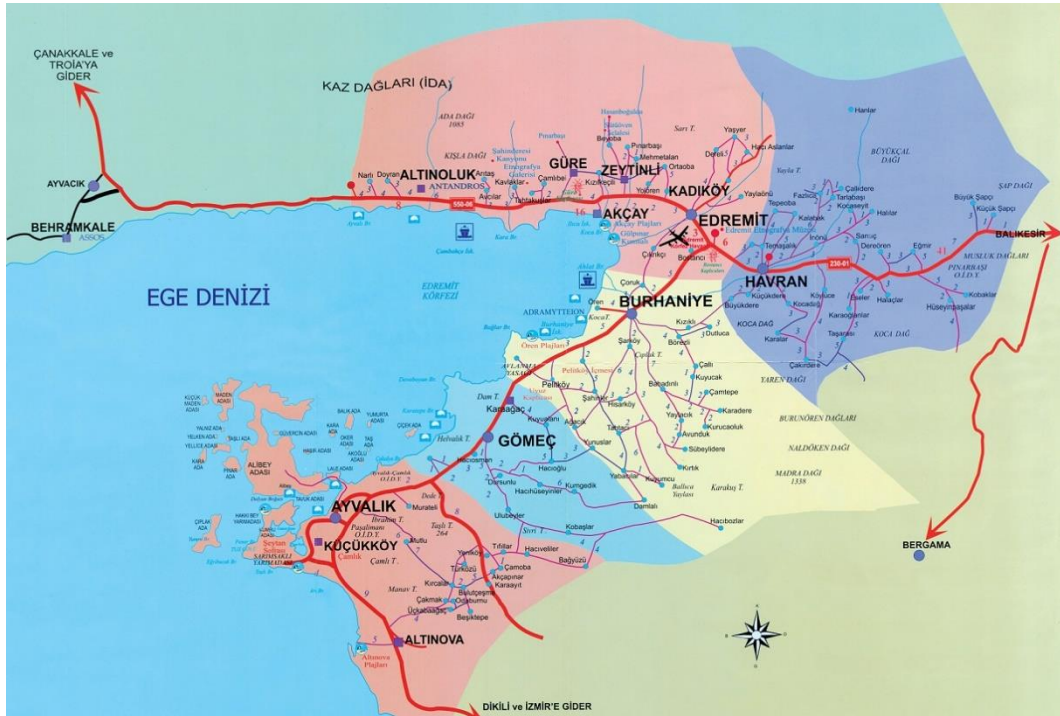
ÇANAKKALE ve TROİA'YA GİDER

KAZ DAĞLARI (İDA)

ADA DAĞI 1085

KIŞLA DAĞI

AYVACIK

BEHRAMKALE

ASSOS

ALTINOLUK

ANTANDROS

Narlı

Doyran

Antaş

Avcılar

Kavlaklar

Tahtakuşlar

Çamlıbel

Pınarbaşı

GÜRE

ZEYTİNLİ

Kızılkeçili

Beyoba

Pınarbaşı

Mehmetalan

Ortaoba

Yolören

Sarı T.

Yaşyer

Hacı Aslanlar

Dereli

KADIKÖY

EDREMİT

Yaylaönü

Tepeoba

Fazlıca

Çalıkdere

Tahtabaşı

Kocaseyit

Kalabak

Halılar

İnönü

Hanlar

BÜYÜKÇAL DAĞI

ŞAP DAĞI

Büyük Şapçı

Küçük Şapçı

BALIKESİR

MUSLUK DAĞLARI

PINARBAŞI O.İ.D.Y.

Eğmir

Dereören

Sarıoğlu

Temaşalık

HAVRAN

Kobaklar

Hüseyinbaşalar

Halaçlar

Büyükdere

Küçükdere

Kocadağ

Karaoğlanlar

Tağaraslı

Eşeler

KOCA DAĞ

Karalar

Çakırdere

AKÇAY

Çamcı

Bostancı

550-08

230-01

EGE DENİZİ

EDREMİT KÖRFEZİ

ADRAMYTTEION

Ören

Ören Plajları

Çoruk

BURHANİYE

Kocat.

Kızıklı

Dutluca

Börecli

Şarköy

Çallı

Kuyucak

Çamtepe

Karadere

Kurucaoluk

Avunduk

Sübeylidere

Kırtık

Bahadınlı

Hisarköy

Yaylaköy

Tahtacı

Pelitköy

Şahinler

Adaçük

Kuyumcu

Yunuslar

YAREN DAĞI

BURUNÖREN DAĞLARI

NALDÖKEN DAĞI

MADRA DAĞI 1338

Karalus T.

Ballıca Yaylası

Hacıbozlar

Dam T.

Karaağaç

GÖMEÇ

Hacıoğlu

Hacıhüseyinler

Kumgedik

Damlalı

Dursunlu

Hacıselim

Ulubeyler

ALİBEY ADASI

AYVALIK

Muratell

İbrahim T.

Paşalimanı O.İ.D.Y.

Taşlı T. 264

KÜÇÜKKÖY

Sarımsaklı

Mutlu

Çamlık

Çamlı T.

Manav T.

Yeniköy

Türkosu

Tıfıllar

Hacıveliler

Çamoba

Akçapınar

Karaayıt

Bağyüzü

Kobaşlar

Kırcalar

Bulutçeşme

Çakmak

Odaburnu

Üçkabağaç

Beşiktepe

ALTINOVA

Altınova Plajları

BERGAMA

DİKİLİ ve İZMİR'E GİDER